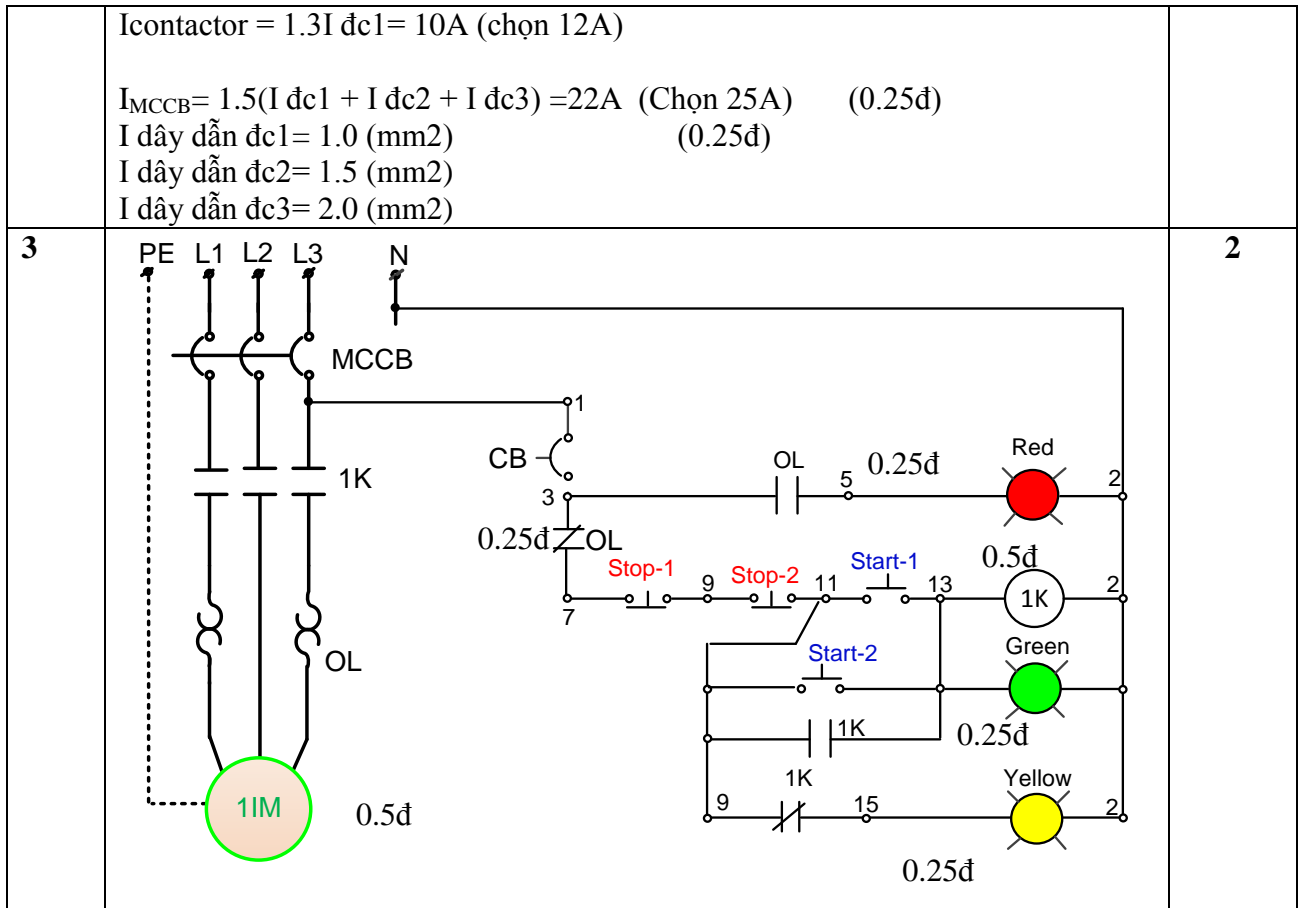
| | Icontactor = 1.3I đc1= 10A (chọn 12A)<br><br>$I_{MCCB}$= 1.5(I đc1 + I đc2 + I đc3) =22A (Chọn 25A) (0.25đ)<br>I dây dẫn đc1= 1.0 (mm2) (0.25đ)<br>I dây dẫn đc2= 1.5 (mm2)<br>I dây dẫn đc3= 2.0 (mm2) | |
|---|---|---|
| 3 | PE L1 L2 L3 N<br>MCCB<br>1<br>CB<br>1K<br>OL 5 0.25đ Red 2<br>3<br>0.25đ OL<br>Stop-1 9 Stop-2 11 Start-1 13 0.5đ 1K 2<br>7<br>OL<br>Start-2 Green<br>1K 0.25đ<br>1K Yellow<br>1IM 0.5đ 9 15 2<br>0.25đ | 2 |